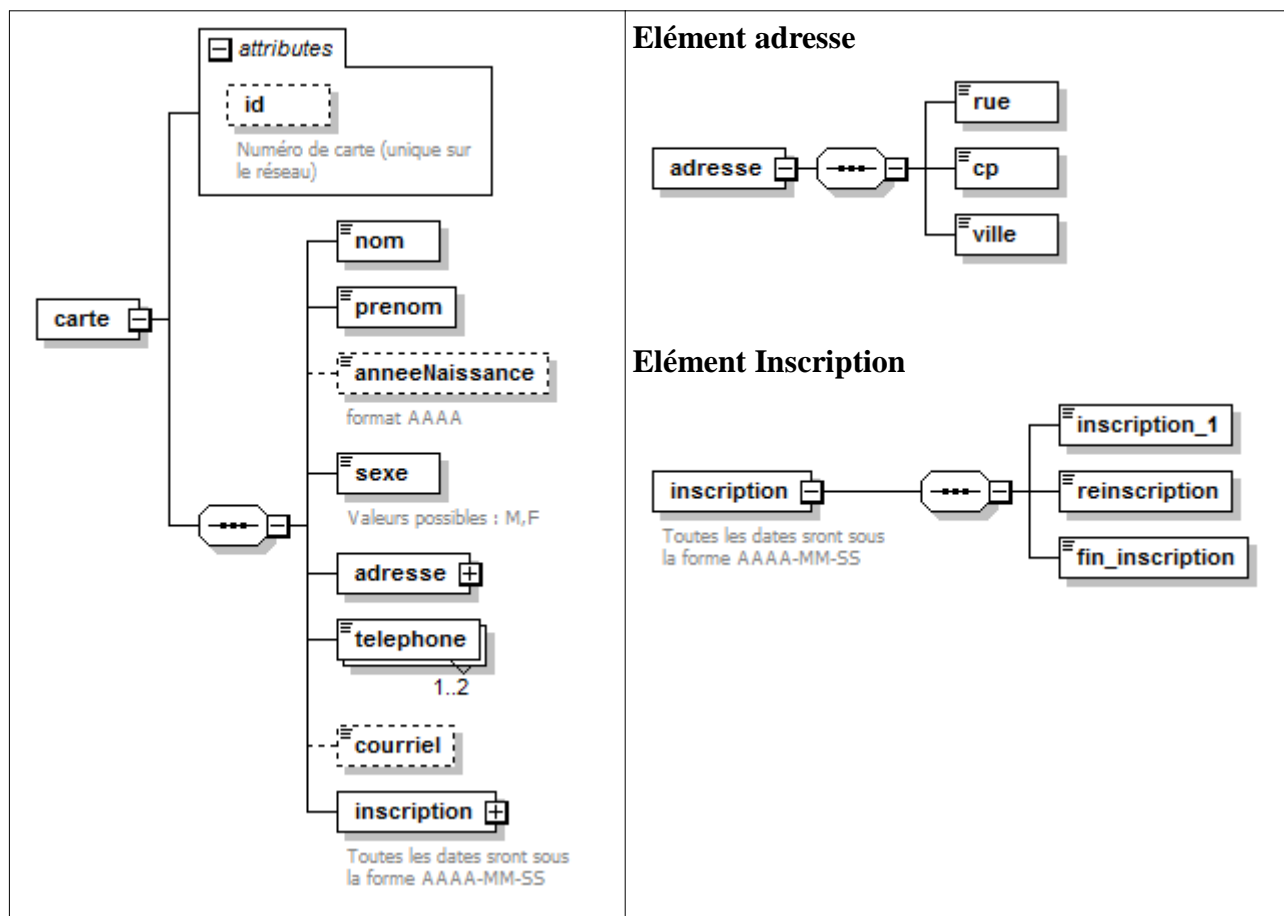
attributes

id

Numéro de carte (unique sur le réseau)

carte

nom

prenom

anneeNaissance

format AAAA

sexe

Valeurs possibles : M,F

adresse

telephone

1..2

courriel

inscription

Toutes les dates sront sous la forme AAAA-MM-SS

Elément adresse

adresse

rue

cp

ville

Elément Inscription

inscription

Toutes les dates sront sous la forme AAAA-MM-SS

inscription_1

reinscription

fin_inscription